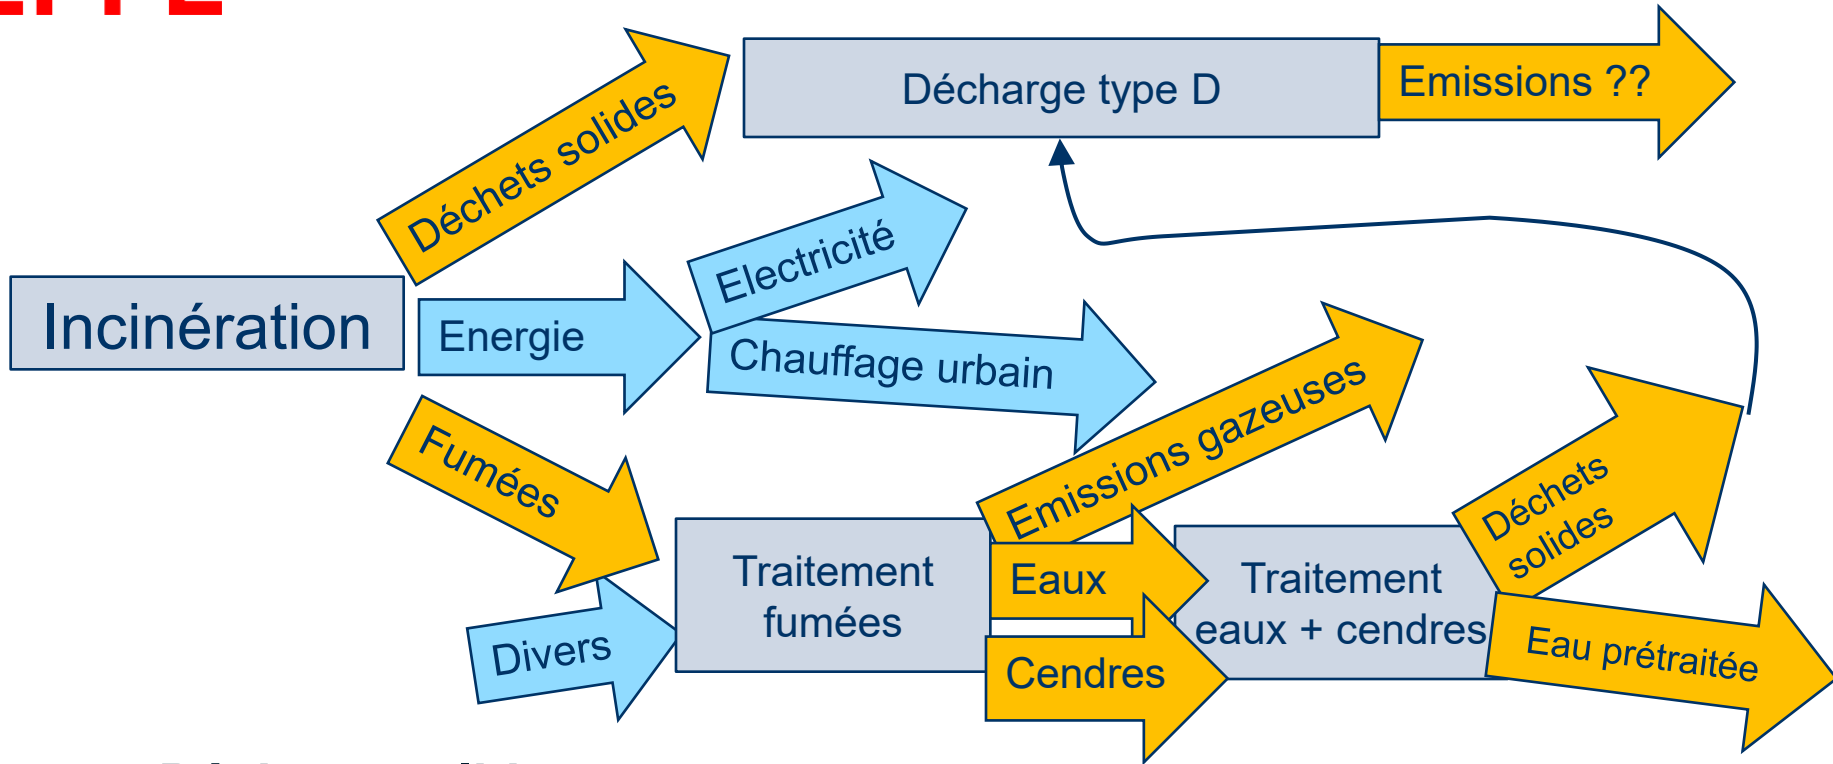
Décharge type D
Emissions ??
Déchets solides
Electricité
Incinération
Energie
Chauffage urbain
Emissions gazeuses
Fumées
Déchets solides
Traitement fumées
Eaux
Traitement eaux + cendres
Divers
Cendres
Eau prétraitée